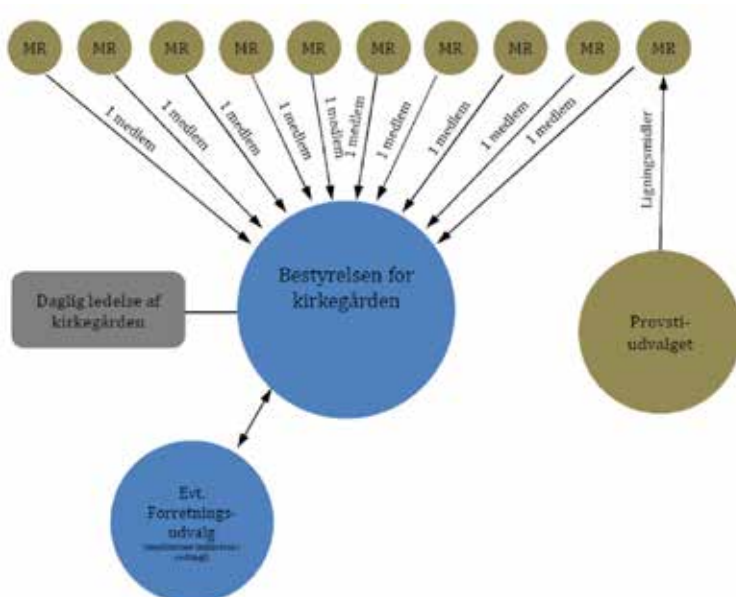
MR MR MR MR MR MR MR MR MR MR

1 medlem
1 medlem
1 medlem
1 medlem
1 medlem
1 medlem
1 medlem
1 medlem
1 medlem

Ligningsmidler

Daglig ledelse af kirkegården

Bestyrelsen for kirkegården

Provsti-udvalget

Evt. Forretnings-udvalg
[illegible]